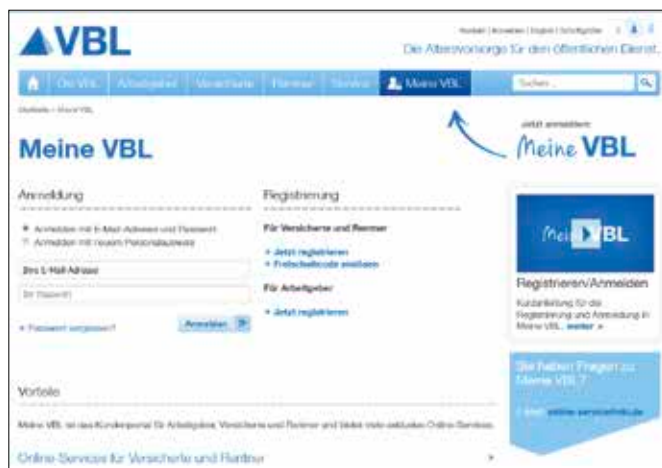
VBL

Kontakt | Anmelden | English | Schriftgröße

Die Altersvorsorge für den öffentlichen Dienst.

Die VBL | Arbeitgeber | Versicherte | Rentner | Service | Meine VBL

Suchen

Startseite > Meine VBL

Jetzt anmelden:

Meine VBL

Meine VBL

Anmeldung

Anmelden mit E-Mail-Adresse und Passwort
Anmelden mit neuem Personalausweis

Ihre E-Mail-Adresse

Ihr Passwort

» Passwort vergessen?

Anmelden

Registrierung

Für Versicherte und Rentner

» Jetzt registrieren
» Freischaltcode anfordern

Für Arbeitgeber

» Jetzt registrieren

Meine VBL

Registrieren/Anmelden

Kurzanleitung für die Registrierung und Anmeldung in Meine VBL. weiter »

Sie haben Fragen zu Meine VBL?

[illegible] online-servicehilfe.de

Vorteile

Meine VBL ist das Kundenportal für Arbeitgeber, Versicherte und Rentner und bietet viele nützliche Online-Services.

Online-Services für Versicherte und Rentner